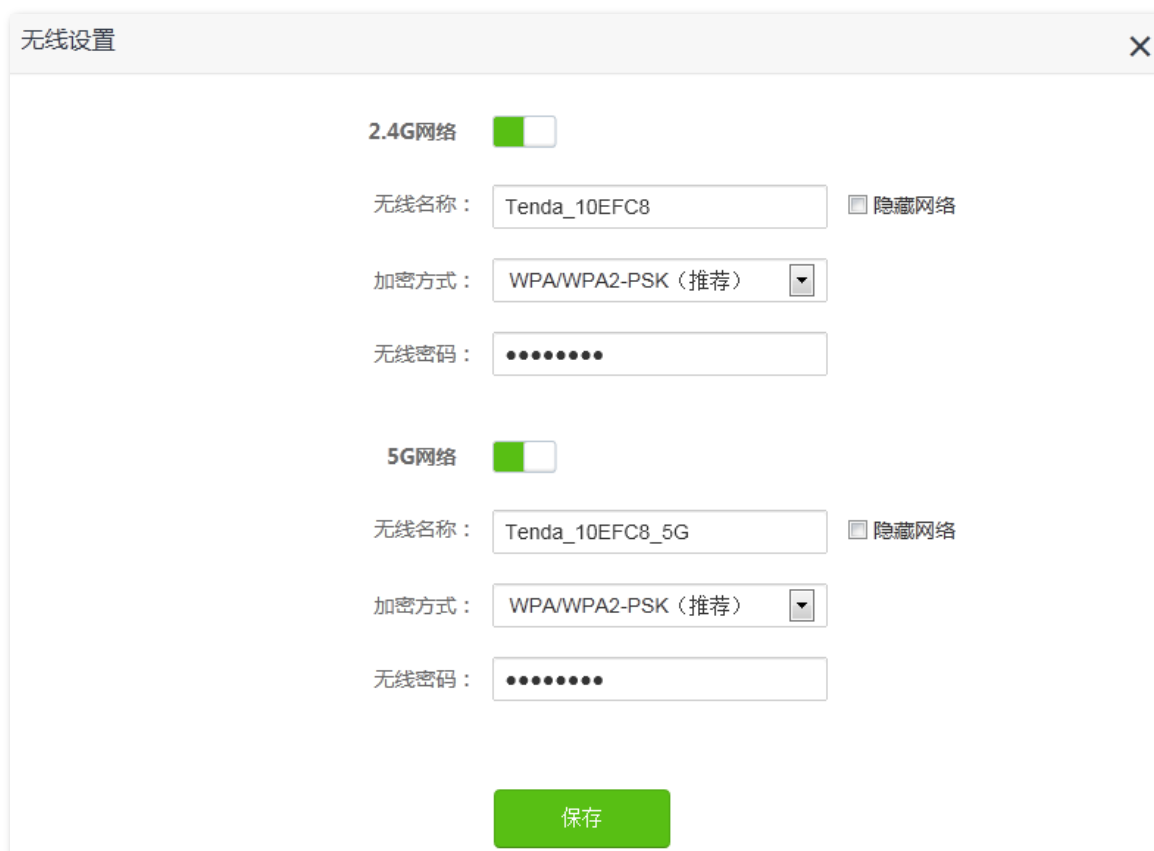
无线设置

×

2.4G网络

无线名称： Tenda_10EFC8 隐藏网络

加密方式： WPA/WPA2-PSK（推荐）

无线密码： ●●●●●●●●●

5G网络

无线名称： Tenda_10EFC8_5G 隐藏网络

加密方式： WPA/WPA2-PSK（推荐）

无线密码： ●●●●●●●●●

保存